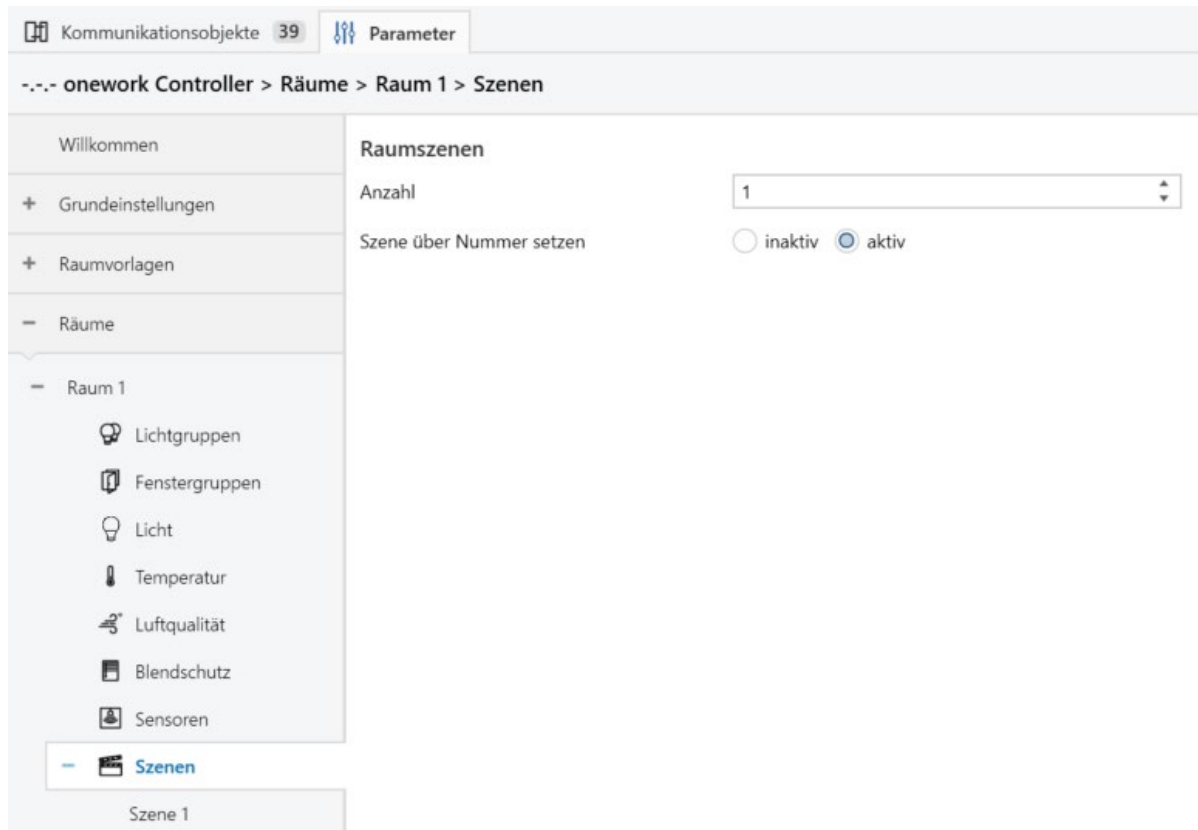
Kommunikationsobjekte 39 | Parameter

-.-.- onework Controller > Räume > Raum 1 > Szenen

Willkommen

+ Grundeinstellungen

+ Raumvorlagen

− Räume

− Raum 1

Lichtgruppen

Fenstergruppen

Licht

Temperatur

Luftqualität

Blendschutz

Sensoren

− Szenen

Szene 1

Raumszenen

Anzahl 1

Szene über Nummer setzen inaktiv aktiv